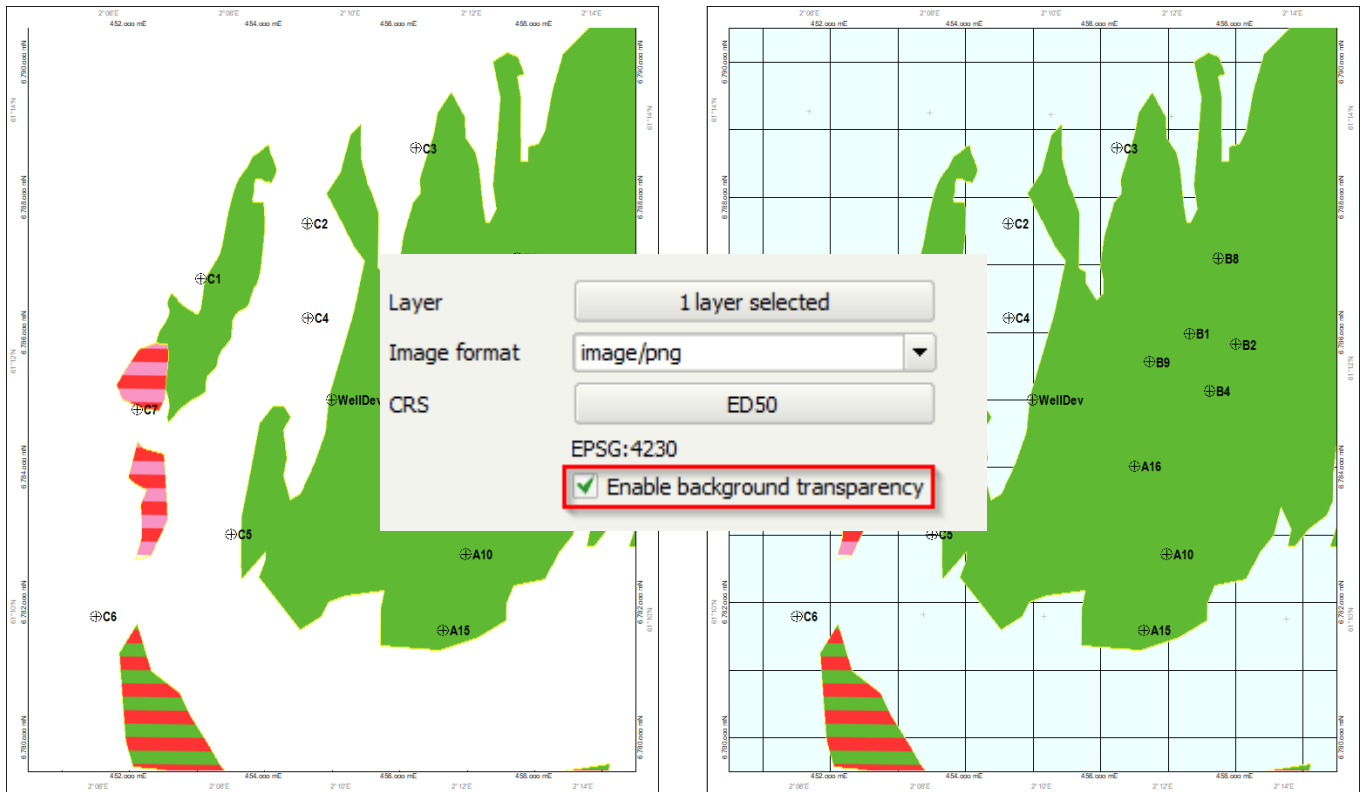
2°06'E 2°08'E 2°10'E 2°12'E 2°14'E
452.000 mE 454.000 mE 456.000 mE 458.000 mE

6.790.000 mN
61°14'N
6.788.000 mN
6.786.000 mN
61°12'N
6.784.000 mN
6.782.000 mN
61°10'N
6.780.000 mN

C3
C2
C1
C4
C7
WellDev
C5
A10
C6
A15

452.000 mE 454.000 mE 456.000 mE 458.000 mE
2°06'E 2°08'E 2°10'E 2°12'E 2°14'E

Layer
1 layer selected
Image format
image/png
CRS
ED50
EPSG:4230
Enable background transparency

2°06'E 2°08'E 2°10'E 2°12'E 2°14'E
452.000 mE 454.000 mE 456.000 mE 458.000 mE

6.790.000 mN
61°14'N
6.788.000 mN
6.786.000 mN
61°12'N
6.784.000 mN
6.782.000 mN
61°10'N
6.780.000 mN

C3
C2
B8
C4
B1
B2
B9
WellDev
B4
A16
C5
A10
C6
A15

452.000 mE 454.000 mE 456.000 mE 458.000 mE
2°06'E 2°08'E 2°10'E 2°12'E 2°14'E